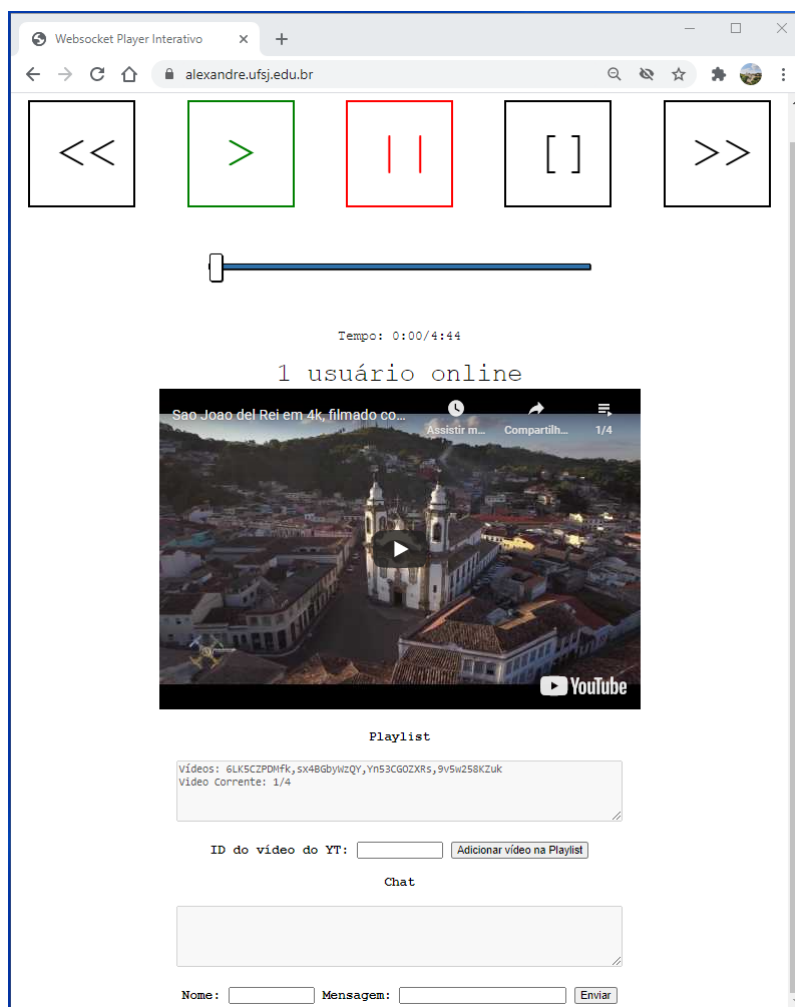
Websocket Player Interativo

alexandre.ufsj.edu.br

<<

>

||

[]

>>

Tempo: 0:00/4:44

1 usuário online

Sao Joao del Rei em 4k, filmado co...

Assistir m...

Compartilh...

1/4

YouTube

Playlist

Vídeos: 6LK5CZPDMfk,sx4BGbyWzQY,Yn53CGOZXRs,9v5w258KZuk
Vídeo Corrente: 1/4

ID do vídeo do YT: Adicionar vídeo na Playlist

Chat

Nome: Mensagem: Enviar